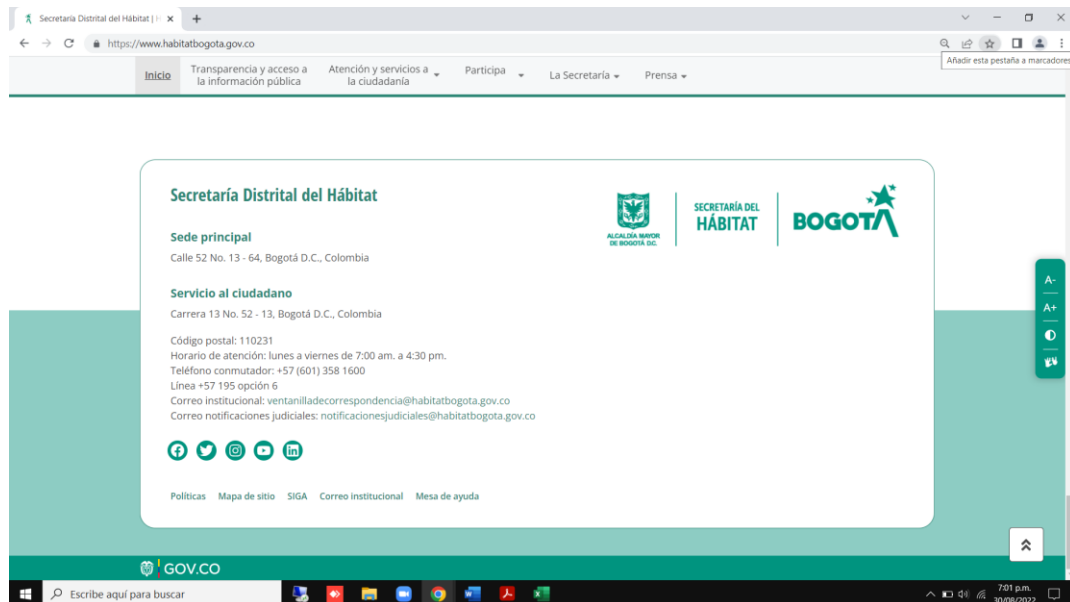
Secretaría Distrital del Hábitat | H ×  +

https://www.habitatbogota.gov.co

Añadir esta pestaña a marcadores

Inicio   Transparencia y acceso a la información pública   Atención y servicios a la ciudadanía   Participa   La Secretaría   Prensa

Secretaría Distrital del Hábitat

ALCALDÍA MAYOR DE BOGOTÁ D.C.   SECRETARÍA DEL HÁBITAT   BOGOTA

Sede principal

Calle 52 No. 13 - 64, Bogotá D.C., Colombia

Servicio al ciudadano

Carrera 13 No. 52 - 13, Bogotá D.C., Colombia

Código postal: 110231
Horario de atención: lunes a viernes de 7:00 am. a 4:30 pm.
Teléfono conmutador: +57 (601) 358 1600
Línea +57 195 opción 6
Correo institucional: ventanilladecorrespondencia@habitatbogota.gov.co
Correo notificaciones judiciales: notificacionesjudiciales@habitatbogota.gov.co

Políticas   Mapa de sitio   SIGA   Correo institucional   Mesa de ayuda

A-
A+

GOV.CO

Escribe aquí para buscar

7:01 p.m.
30/08/2022